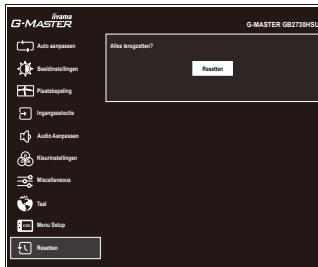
iiyama
G-MASTER

G-MASTER GB2730HSU

Auto aanpassen

Beeldinstellingen

Plaatsbepaling

Ingangsselectie

Audio Aanpassen

Kleurinstellingen

Miscellaneous

Taal

Menu Setup

Resetten

Alles terugzetten?

Resetten